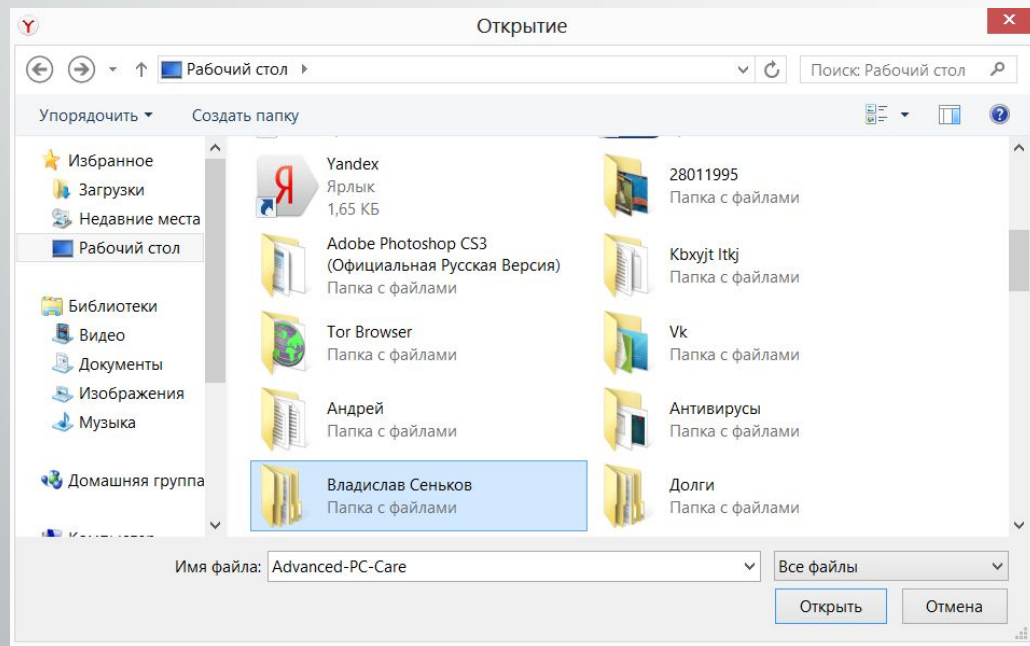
Открытие

Рабочий стол

Поиск: Рабочий стол

Упорядочить ▾ Создать папку

Избранное
Загрузки
Недавние места
Рабочий стол

Библиотеки
Видео
Документы
Изображения
Музыка

Домашняя группа

Yandex
Ярлык
1,65 КБ

28011995
Папка с файлами

Adobe Photoshop CS3 (Официальная Русская Версия)
Папка с файлами

Kbxyjt ltkj
Папка с файлами

Tor Browser
Папка с файлами

Vk
Папка с файлами

Андрей
Папка с файлами

Антивирусы
Папка с файлами

Владислав Сеньков
Папка с файлами

Долги
Папка с файлами

Имя файла: Advanced-PC-Care

Все файлы

Открыть

Отмена